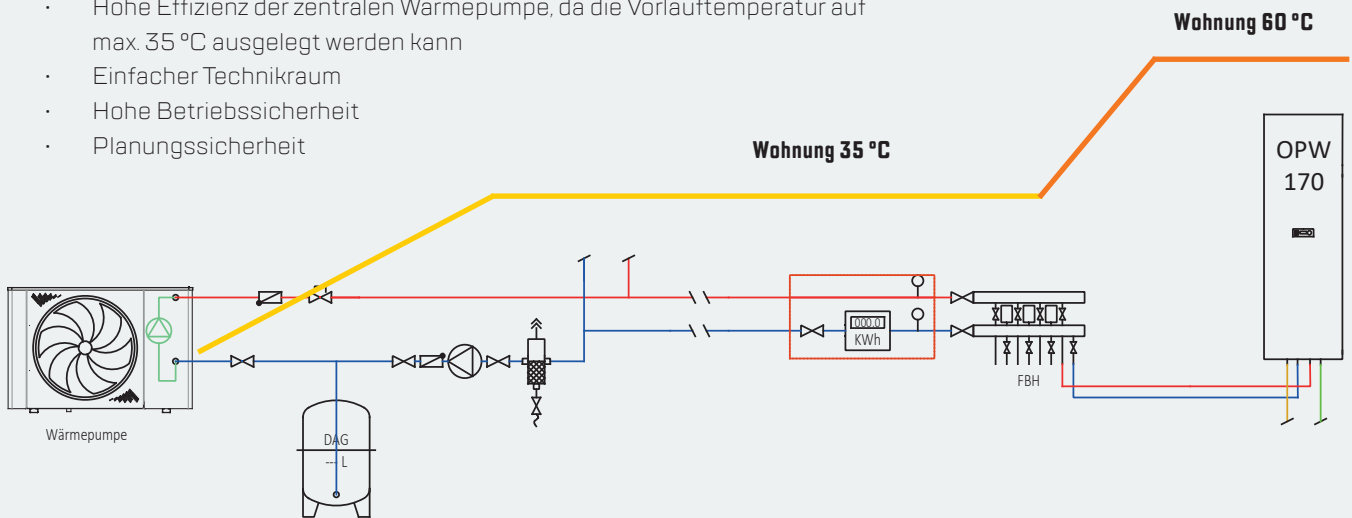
- Hohe Effizienz der zentralen Wärmepumpe, da die Vorlauftemperatur auf max. 35 °C ausgelegt werden kann
- Einfacher Technikraum
- Hohe Betriebssicherheit
- Planungssicherheit

Wohnung 60 °C

Wohnung 35 °C

OPW 170

000.0
KWh

FBH

Wärmepumpe

DAG
L